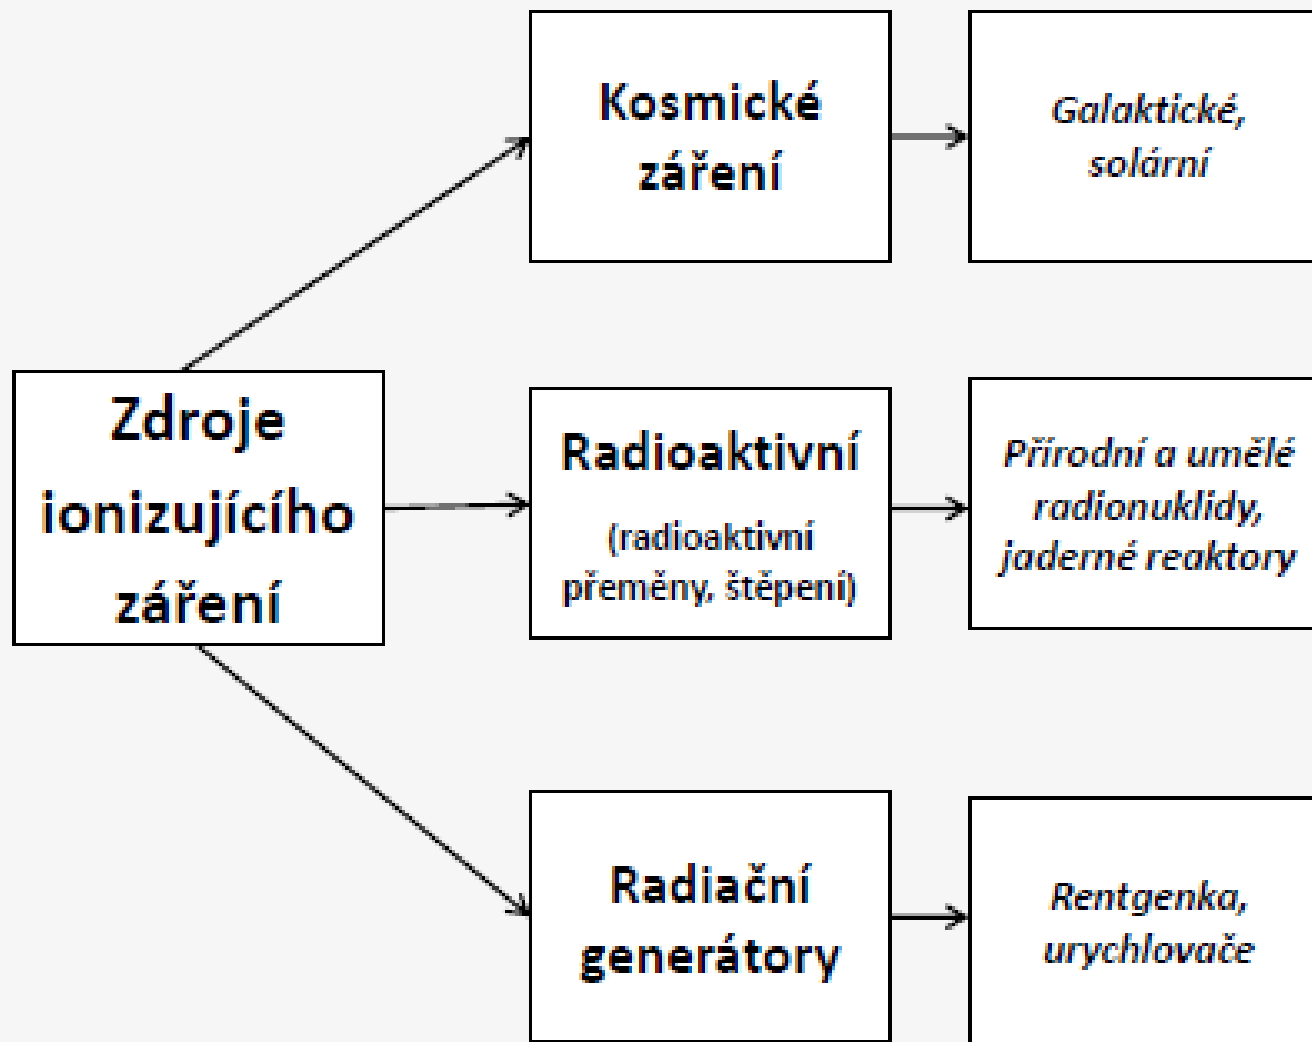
Zdroje ionizujícího záření

Kosmické záření

Galaktické, solární

Radioaktivní

(radioaktivní přeměny, štěpení)

Přírodní a umělé radionuklidy, jaderné reaktory

Radiační generátory

Rentgenka, urychlovače